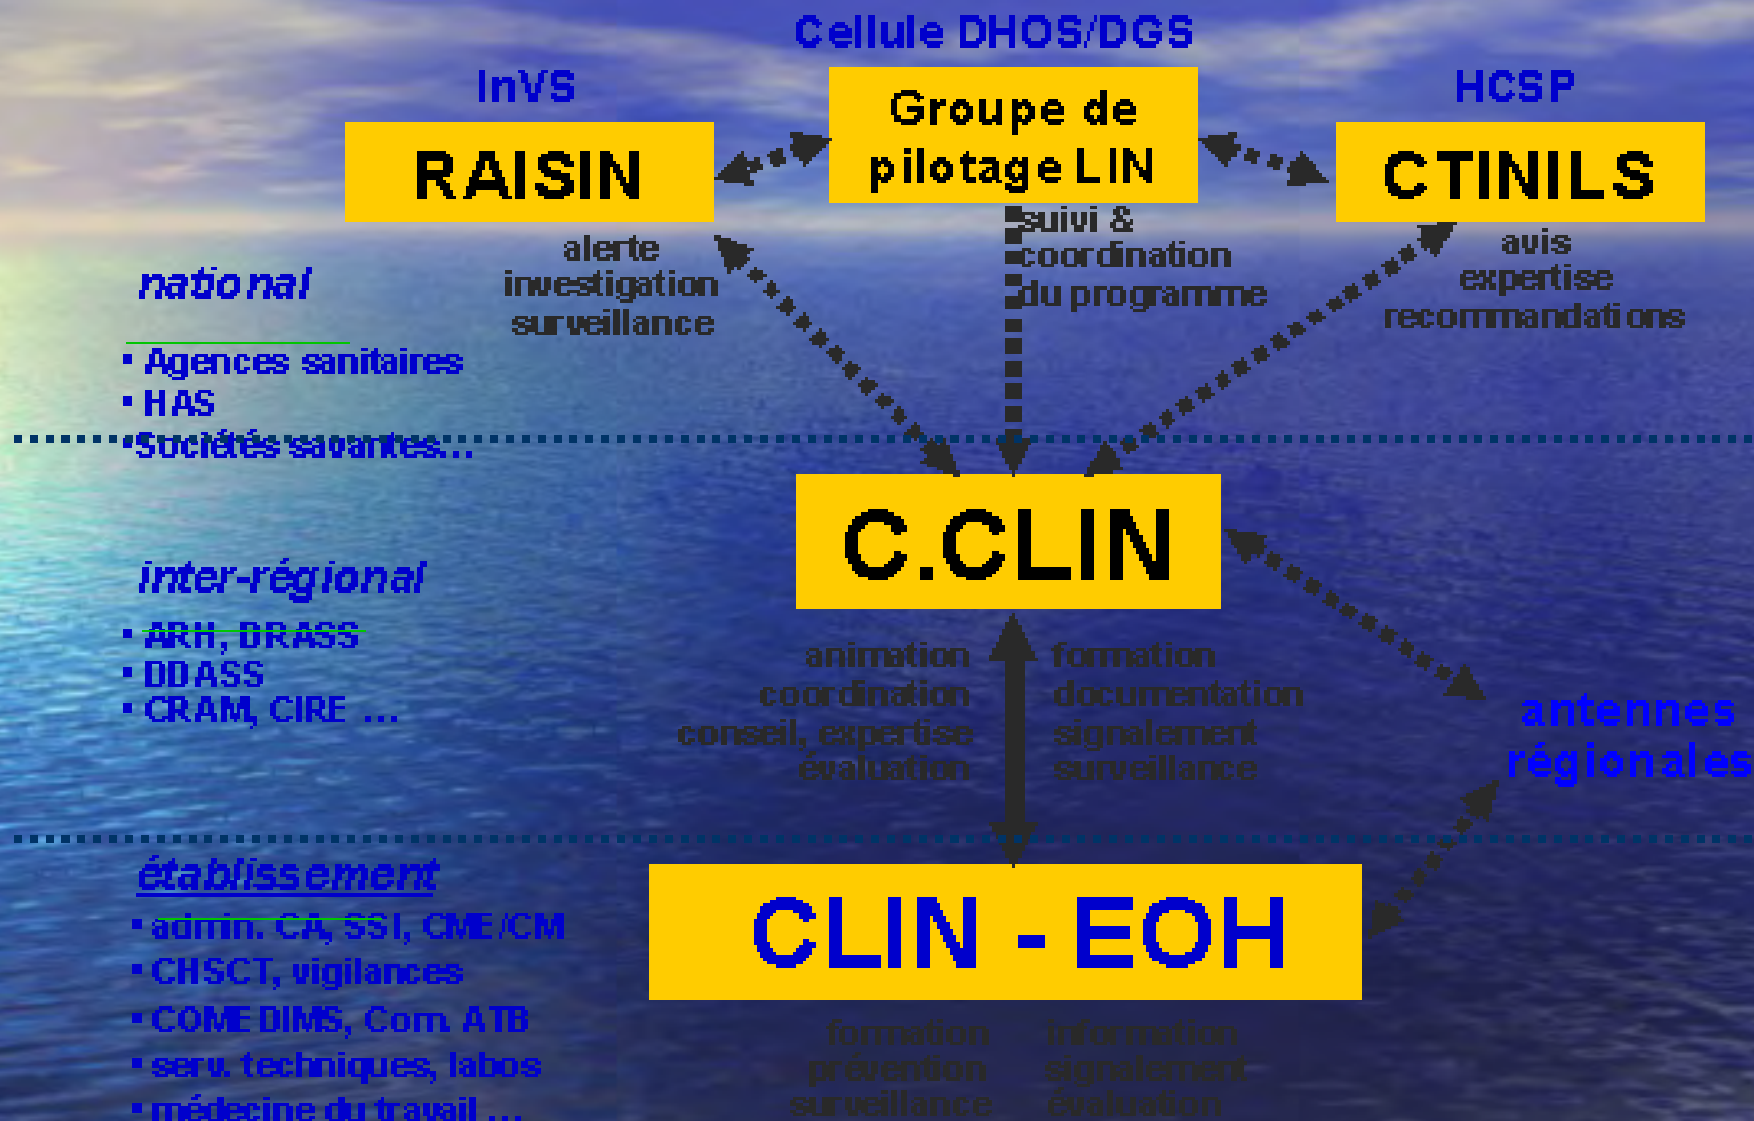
Cellule DHOS/DGS

InVS

RAISIN

Groupe de pilotage LIN

HCSP

CTINILS

alerte
investigation
surveillance

suivi &
coordination
du programme

avis
expertise
recommandations

national

• Agences sanitaires
• HAS
• Sociétés savantes…

C.CLIN

inter-régional

• ARH, DRASS
• DDASS
• CRAM, CIRE …

animation
coordination
conseil, expertise
évaluation

formation
documentation
signalement
surveillance

antennes régionales

établissement

• admin. CA, SSI, CME/CM
• CHSCT, vigilances
• COMEDIMS, Com. ATB
• serv. techniques, labos
• médecine du travail …

CLIN - EOH

formation
prévention
surveillance

information
signalement
évaluation